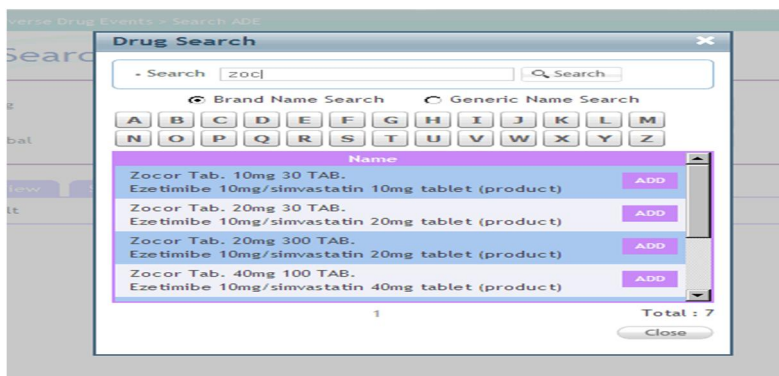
verse Drug Events > Search ADE

Searc

g

bal

iew

lt

Drug Search

- Search zoc

Search

Brand Name Search Generic Name Search

A B C D E F G H I J K L M
N O P Q R S T U V W X Y Z

| Name | |
|---|---|
| Zocor Tab. 10mg 30 TAB. Ezetimibe 10mg/simvastatin 10mg tablet (product) | ADD |
| Zocor Tab. 20mg 30 TAB. Ezetimibe 10mg/simvastatin 20mg tablet (product) | ADD |
| Zocor Tab. 20mg 300 TAB. Ezetimibe 10mg/simvastatin 20mg tablet (product) | ADD |
| Zocor Tab. 40mg 100 TAB. Ezetimibe 10mg/simvastatin 40mg tablet (product) | ADD |

1

Total : 7

Close